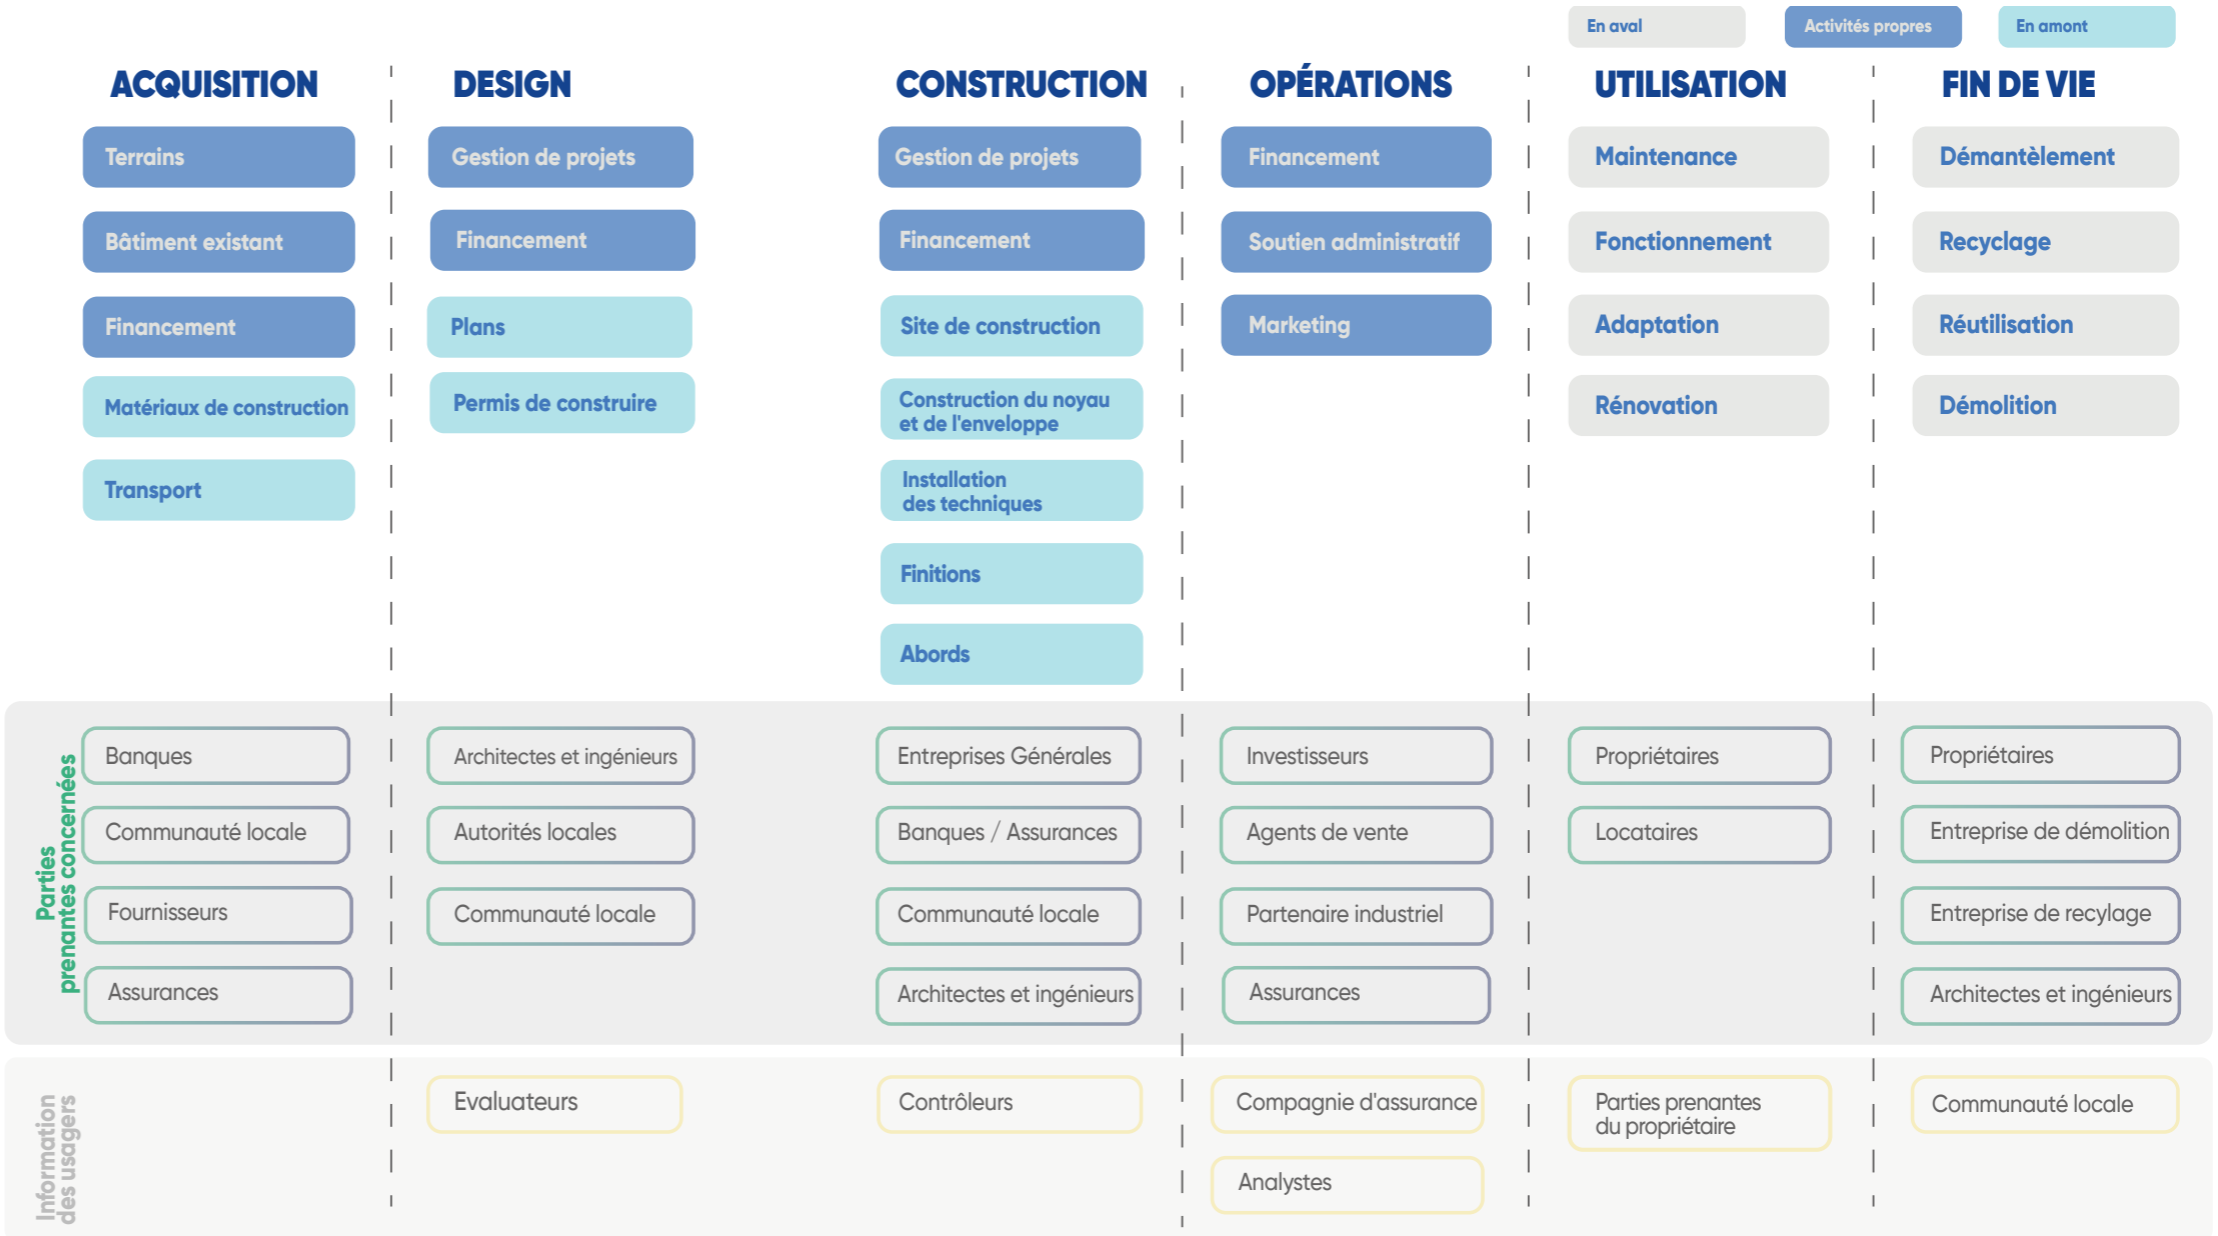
En aval
Activités propres
En amont

ACQUISITION
Terrains
Bâtiment existant
Financement
Matériaux de construction
Transport

DESIGN
Gestion de projets
Financement
Plans
Permis de construire

CONSTRUCTION
Gestion de projets
Financement
Site de construction
Construction du noyau et de l'enveloppe
Installation des techniques
Finitions
Abords

OPÉRATIONS
Financement
Soutien administratif
Marketing

UTILISATION
Maintenance
Fonctionnement
Adaptation
Rénovation

FIN DE VIE
Démantèlement
Recyclage
Réutilisation
Démolition

Parties prenantes concernées
Banques
Communauté locale
Fournisseurs
Assurances

Architectes et ingénieurs
Autorités locales
Communauté locale

Entreprises Générales
Banques / Assurances
Communauté locale
Architectes et ingénieurs

Investisseurs
Agents de vente
Partenaire industriel
Assurances

Propriétaires
Locataires

Propriétaires
Entreprise de démolition
Entreprise de recylage
Architectes et ingénieurs

Information des usagers
Evaluateurs
Contrôleurs
Compagnie d'assurance
Analystes
Parties prenantes du propriétaire
Communauté locale